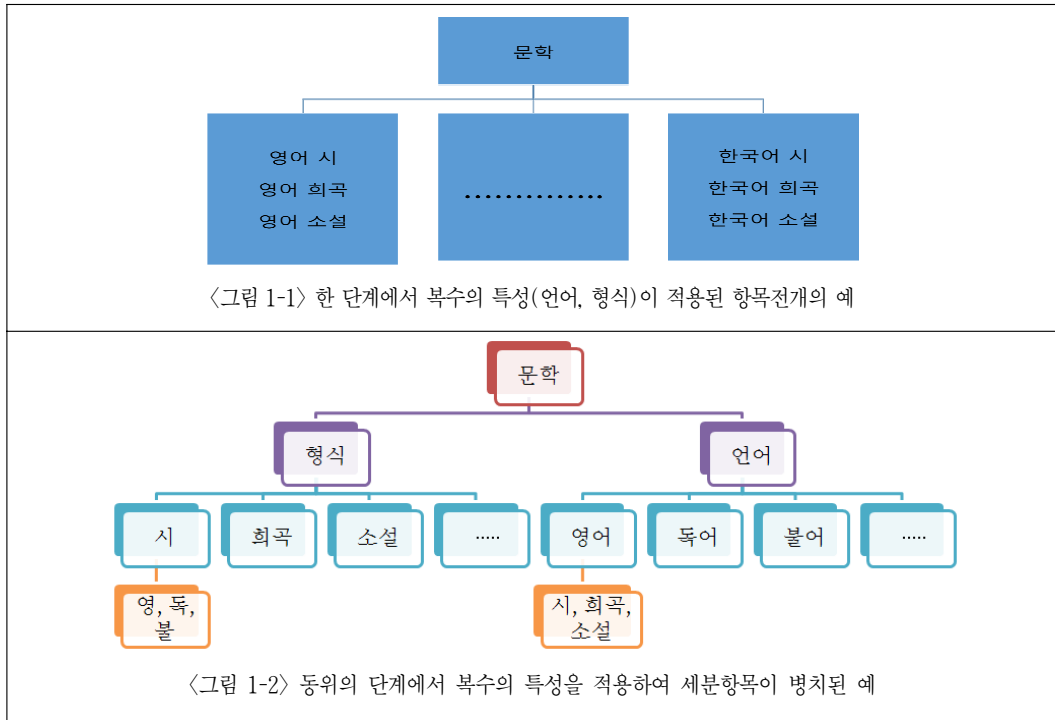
문학

영어 시
영어 희곡
영어 소설

...............

한국어 시
한국어 희곡
한국어 소설

〈그림 1-1〉 한 단계에서 복수의 특성(언어, 형식)이 적용된 항목전개의 예

문학

형식

언어

시

희곡

소설

.....

영어

독어

불어

.....

영, 독, 불

시, 희곡, 소설

〈그림 1-2〉 동위의 단계에서 복수의 특성을 적용하여 세분항목이 병치된 예